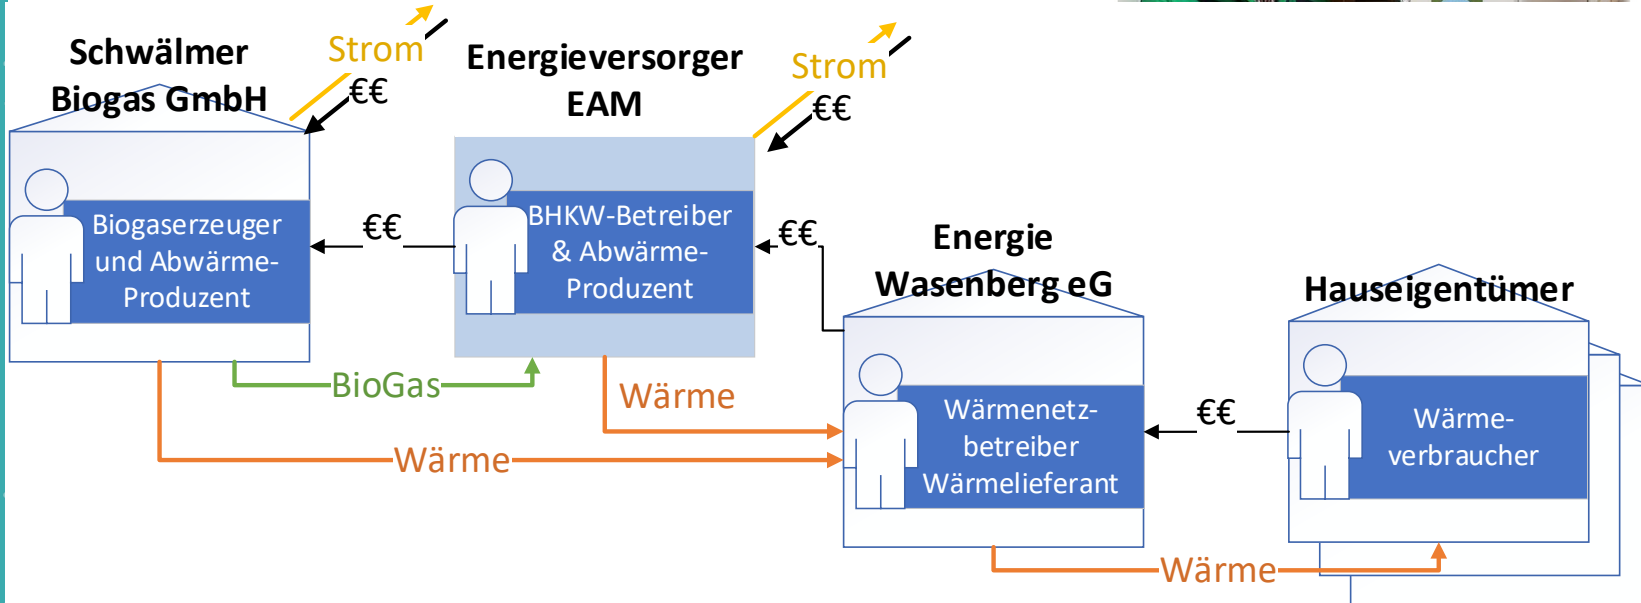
Schwälmer Biogas GmbH

Strom

€€

Energieversorger EAM

Strom

€€

Biogaserzeuger und Abwärme-Produzent

€€

BHKW-Betreiber & Abwärme-Produzent

€€

Energie Wasenberg eG

Hauseigentümer

BioGas

Wärme

Wärmenetz-betreiber Wärmelieferant

€€

Wärme-verbraucher

Wärme

Wärme